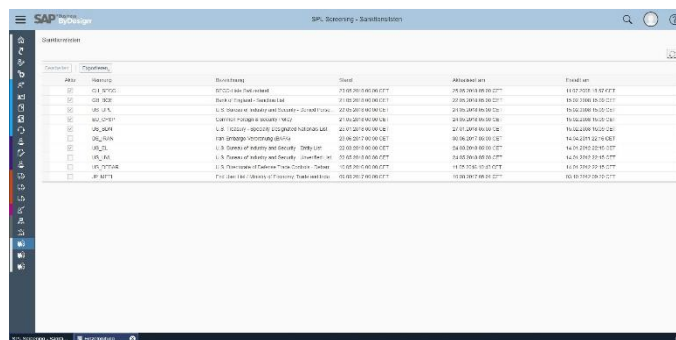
SAP Business ByDesign

SPL Screening - Sanktionslisten

Sanktionslisten

Bearbeiten | Exportieren

| Aktiv | Kennung | Bezeichnung | Stand | Aktualisiert am | Erstellt am |
|---|---|---|---|---|---|
| ☑ | CH_SECO | SECO-Liste Switzerland | 21.01.2018 00:00:00 CET | 25.05.2018 08:30 CET | 11.02.2015 13:52 CET |
| ☑ | GB_BOE | Bank of England - Sanction List | 21.01.2018 00:00:00 CET | 27.05.2018 08:30 CET | 15.02.2006 15:30 CET |
| ☑ | US_DPL | U.S. Bureau of Industry and Security - Denied Perso... | 27.05.2018 00:00:00 CET | 24.05.2018 08:30 CET | 15.02.2006 15:30 CET |
| ☑ | EU_CFSP | Common Foreign & Security Policy | 21.05.2018 00:00:00 CET | 24.05.2018 08:30 CET | 15.02.2006 15:30 CET |
| ☑ | US_SDN | U.S. Treasury - Specially Designated Nationals List | 23.01.2018 00:00:00 CET | 27.01.2018 08:30 CET | 15.02.2006 15:30 CET |
| ☐ | DE_IRAN | Iran Embargo Verordnung (EAR) | 22.05.2017 00:00:00 CET | 30.05.2017 08:30 CET | 14.04.2011 22:15 CET |
| ☐ | US_EL | U.S. Bureau of Industry and Security - Entity List | 22.03.2018 00:00:00 CET | 24.03.2018 08:30 CET | 14.04.2012 22:15 CET |
| ☐ | US_UVL | U.S. Bureau of Industry and Security - Unverified List | 22.03.2018 00:00:00 CET | 24.03.2018 08:30 CET | 14.04.2012 22:15 CET |
| ☐ | US_DTCAP | U.S. Directorate of Defense Trade Controls - Debar... | 15.02.2018 00:00:00 CET | 11.03.2018 10:42 CET | 14.04.2012 22:15 CET |
| ☐ | JP_METI | End User List / Ministry of Economy, Trade and Indu... | 03.05.2018 00:00:00 CET | 10.05.2018 08:30 CET | 03.10.2012 09:19 CET |